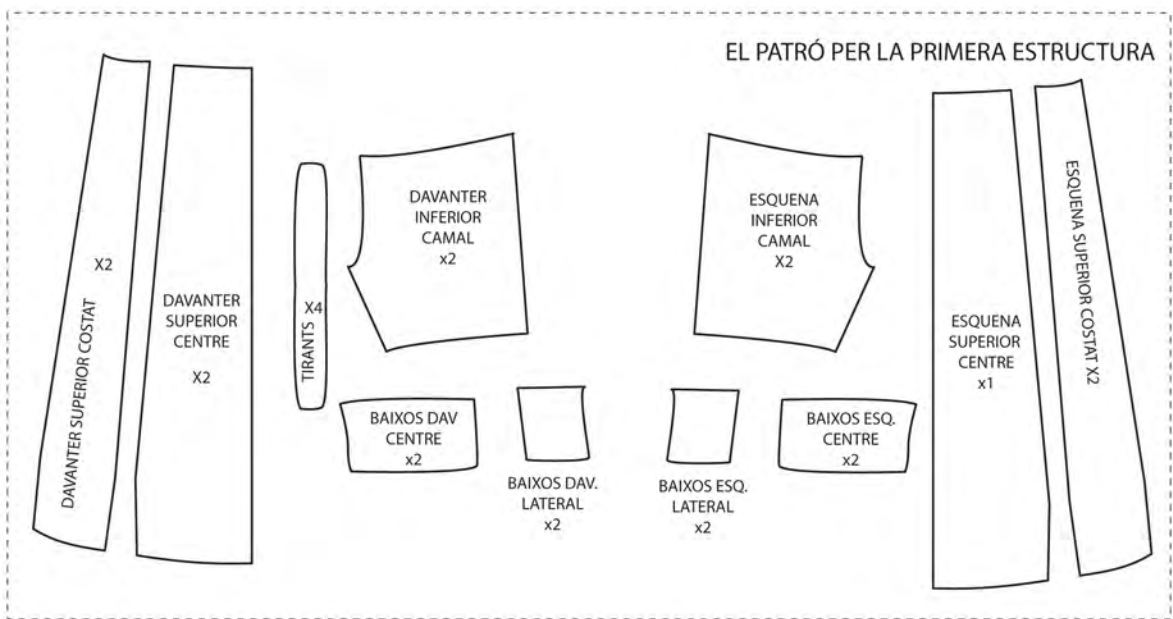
EL PATRÓ PER LA PRIMERA ESTRUCTURA

X2
DAVANTER SUPERIOR COSTAT

DAVANTER SUPERIOR CENTRE
X2

X4
TIRANTS

DAVANTER INFERIOR CAMAL
x2

ESQUENA INFERIOR CAMAL
X2

ESQUENA SUPERIOR CENTRE
x1

ESQUENA SUPERIOR COSTAT X2

BAIXOS DAV CENTRE
x2

BAIXOS DAV. LATERAL
x2

BAIXOS ESQ. LATERAL
x2

BAIXOS ESQ. CENTRE
x2